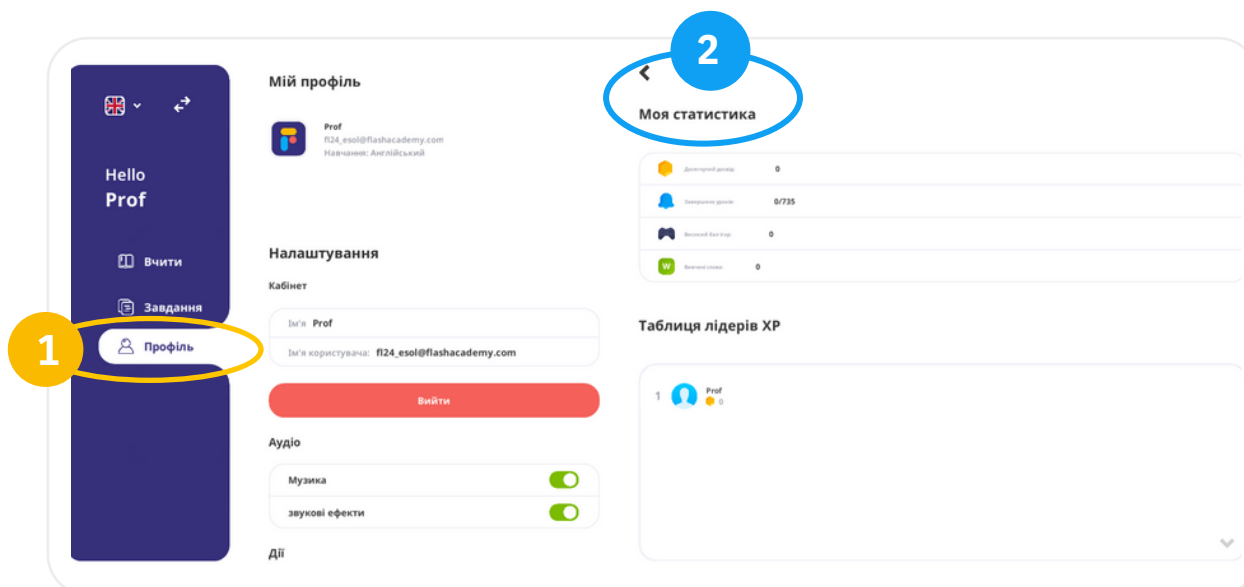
Hello
Prof

Вчити

Завдання

Профіль

1

Мій профіль

Prof
fl24_esol@flashacademy.com
Навчання: Англійський

Налаштування

Кабінет

Ім'я Prof

Ім'я користувача: fl24_esol@flashacademy.com

Вийти

Аудіо

Музика

звукові ефекти

Дії

2

Моя статистика

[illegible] 0

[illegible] 0/735

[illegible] 0

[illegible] 0

Таблиця лідерів XP

1 Prof
0